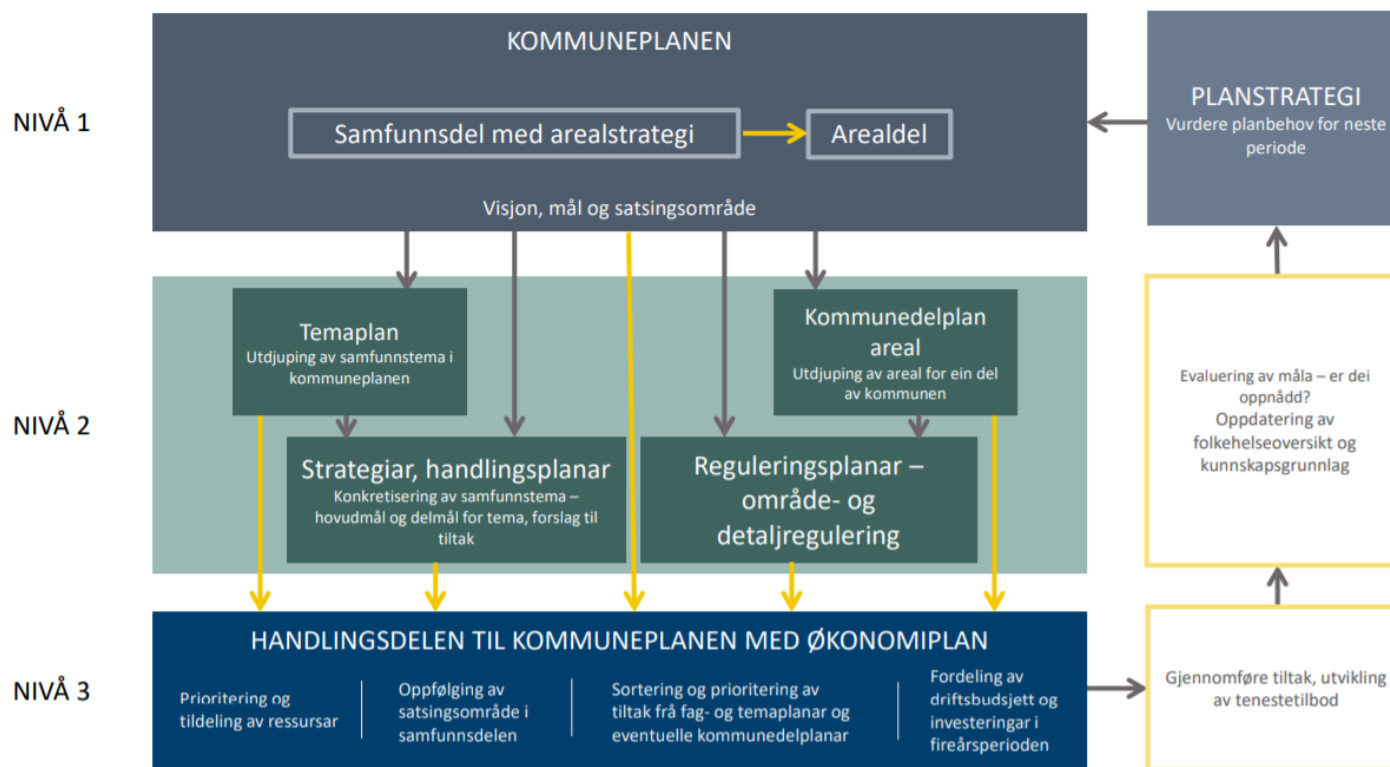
NIVÅ 1

KOMMUNEPLANEN

Samfunnsdel med arealstrategi

Arealdel

Visjon, mål og satsingsområde

PLANSTRATEGI
Vurdere planbehov for neste periode

NIVÅ 2

Temaplan
Utdjuping av samfunnstema i kommuneplanen

Kommunedelplan areal
Utdjuping av areal for ein del av kommunen

Strategiar, handlingsplanar
Konkretisering av samfunnstema – hovudmål og delmål for tema, forslag til tiltak

Reguleringsplanar – område- og detaljregulering

Evaluering av måla – er dei oppnådd?
Oppdatering av folkehelseoversikt og kunnskapsgrunnlag

NIVÅ 3

HANDLINGSDELEN TIL KOMMUNEPLANEN MED ØKONOMIPLAN

Prioritering og tildeling av ressursar

Oppfølging av satsingsområde i samfunnsdelen

Sortering og prioritering av tiltak frå fag- og temaplanar og eventuelle kommunedelplanar

Fordeling av driftsbudsjett og investeringar i fireårsperioden

Gjennomføre tiltak, utvikling av tenestetilbod